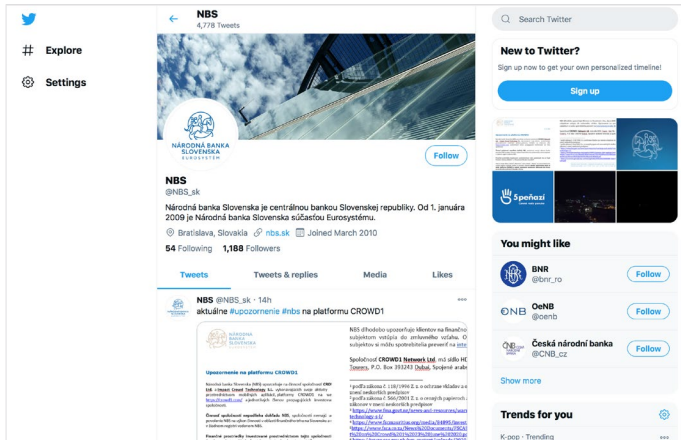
Explore

Settings

NBS
4,778 Tweets

NÁRODNÁ BANKA SLOVENSKA EUROSYSTÉM

Follow

NBS
@NBS_sk

Národná banka Slovenska je centrálnou bankou Slovenskej republiky. Od 1. januára 2009 je Národná banka Slovenska súčasťou Eurosystému.

Bratislava, Slovakia nbs.sk Joined March 2010

54 Following 1,188 Followers

Tweets Tweets & replies Media Likes

NBS @NBS_sk · 14h
aktuálne #upozornenie #nbs na platformu CROWD1

Upozornenie na platformu CROWD1

NBS dôrazne upozorňuje klientov na finančnú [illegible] subjektom vstúpia do zmluvného vzťahu. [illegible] subjektov si môžu spotrebitelia preveriť na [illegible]

Spoločnosť CROWD1 Network Ltd, má sídlo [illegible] Towers, P.O. Box 353243 Dubai, Spojené arab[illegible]

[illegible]

Search Twitter

New to Twitter?
Sign up now to get your own personalized timeline!

Sign up

5peňazí

You might like

BNR
@bnr_ro
Follow

OeNB
@oenb
Follow

Česká národní banka
@CNB_cz
Follow

Show more

Trends for you

K-pop · Trending